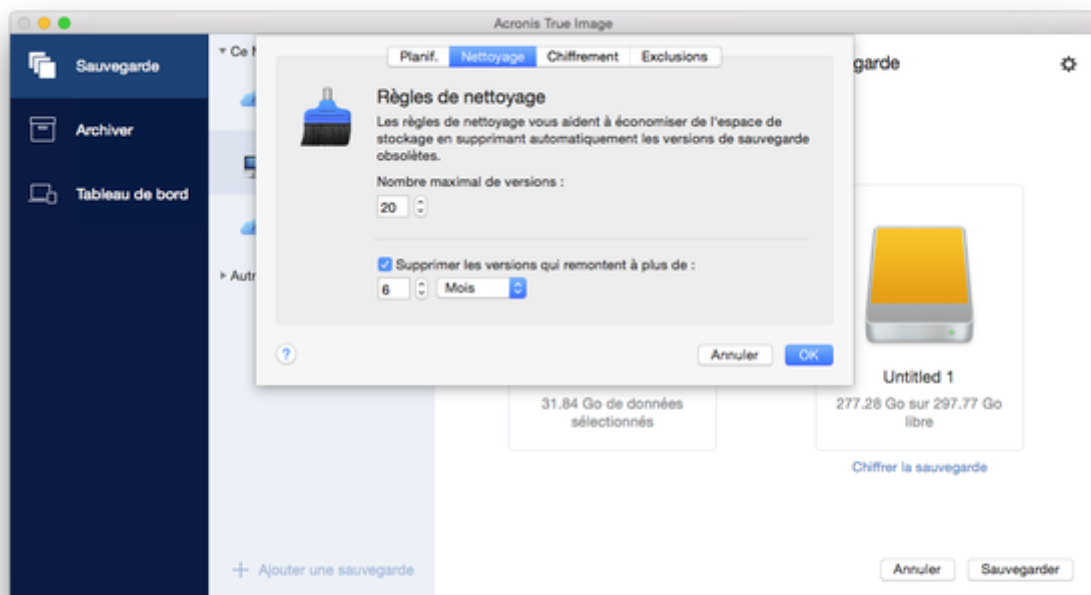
Acronis True Image

Sauvegarde

Archiver

Tableau de bord

Ce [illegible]

Autr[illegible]

Planif. Nettoyage Chiffrement Exclusions

Règles de nettoyage

Les règles de nettoyage vous aident à économiser de l'espace de stockage en supprimant automatiquement les versions de sauvegarde obsolètes.

Nombre maximal de versions :

20

Supprimer les versions qui remontent à plus de :

6 Mois

?

Annuler OK

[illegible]garde

31.84 Go de données sélectionnés

Untitled 1

277.28 Go sur 297.77 Go libre

Chiffrer la sauvegarde

+ Ajouter une sauvegarde

Annuler Sauvegarder